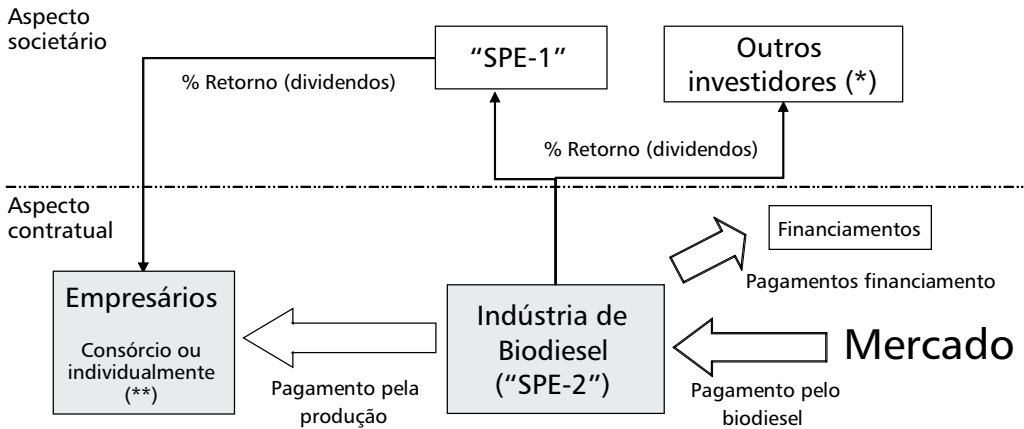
Aspecto societário

"SPE-1"

Outros investidores (*)

% Retorno (dividendos)

% Retorno (dividendos)

Aspecto contratual

Financiamentos

Pagamentos financiamento

Empresários

Consórcio ou individualmente (**)

Indústria de Biodiesel ("SPE-2")

Mercado

Pagamento pela produção

Pagamento pelo biodiesel